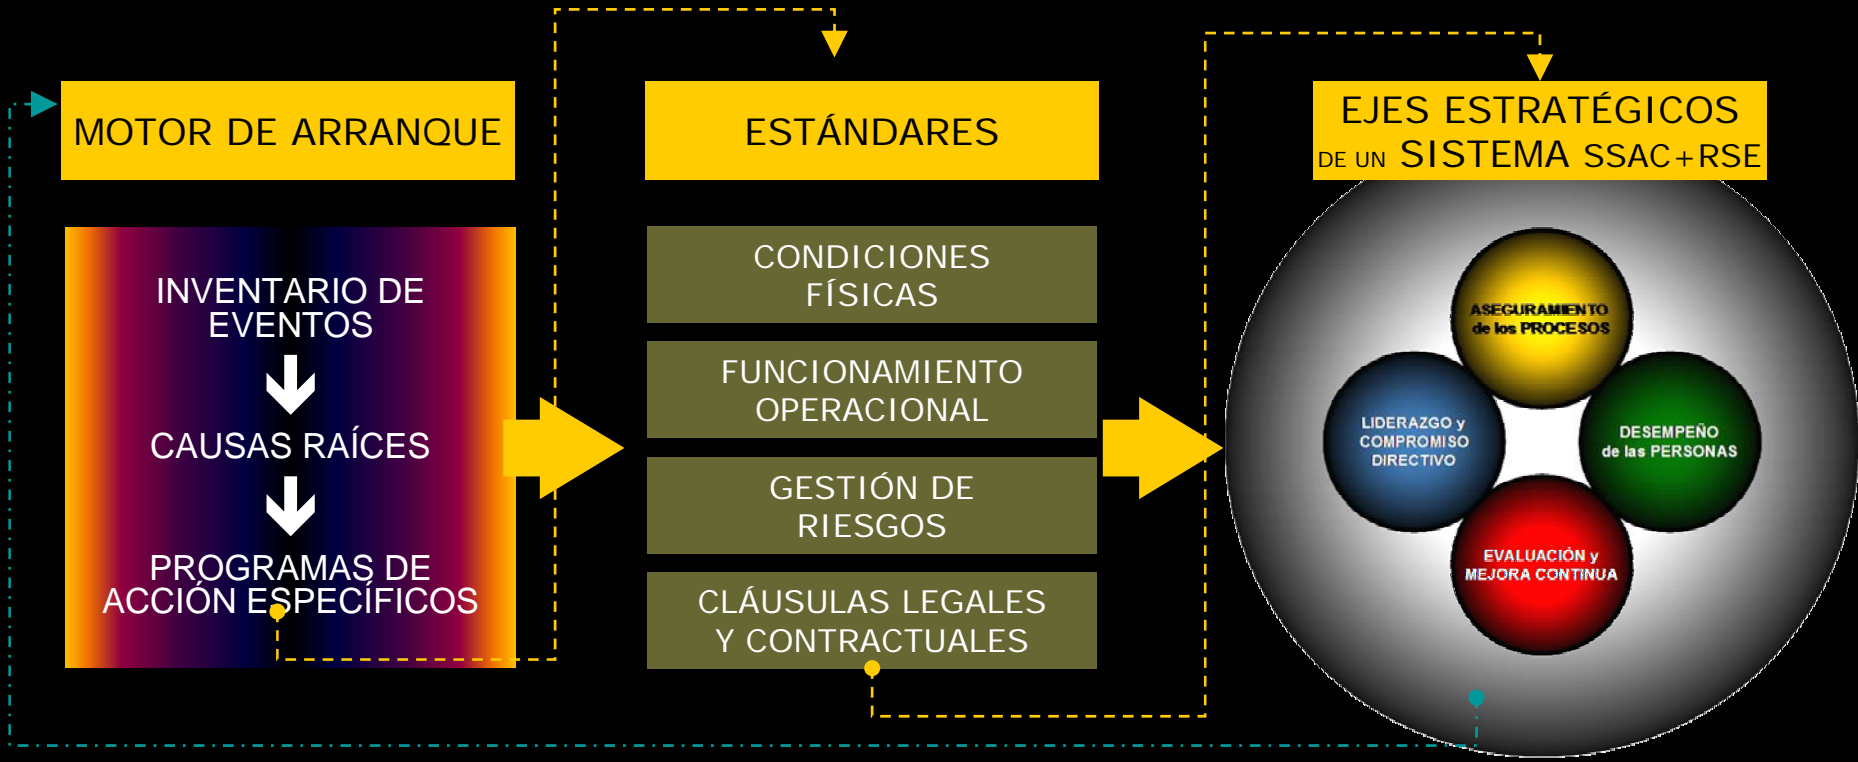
MOTOR DE ARRANQUE

INVENTARIO DE EVENTOS

CAUSAS RAÍCES

PROGRAMAS DE ACCIÓN ESPECÍFICOS

ESTÁNDARES

CONDICIONES FÍSICAS

FUNCIONAMIENTO OPERACIONAL

GESTIÓN DE RIESGOS

CLÁUSULAS LEGALES Y CONTRACTUALES

EJES ESTRATÉGICOS DE UN SISTEMA SSAC+RSE

ASEGURAMIENTO de los PROCESOS

LIDERAZGO y COMPROMISO DIRECTIVO

DESEMPEÑO de las PERSONAS

EVALUACIÓN y MEJORA CONTINUA